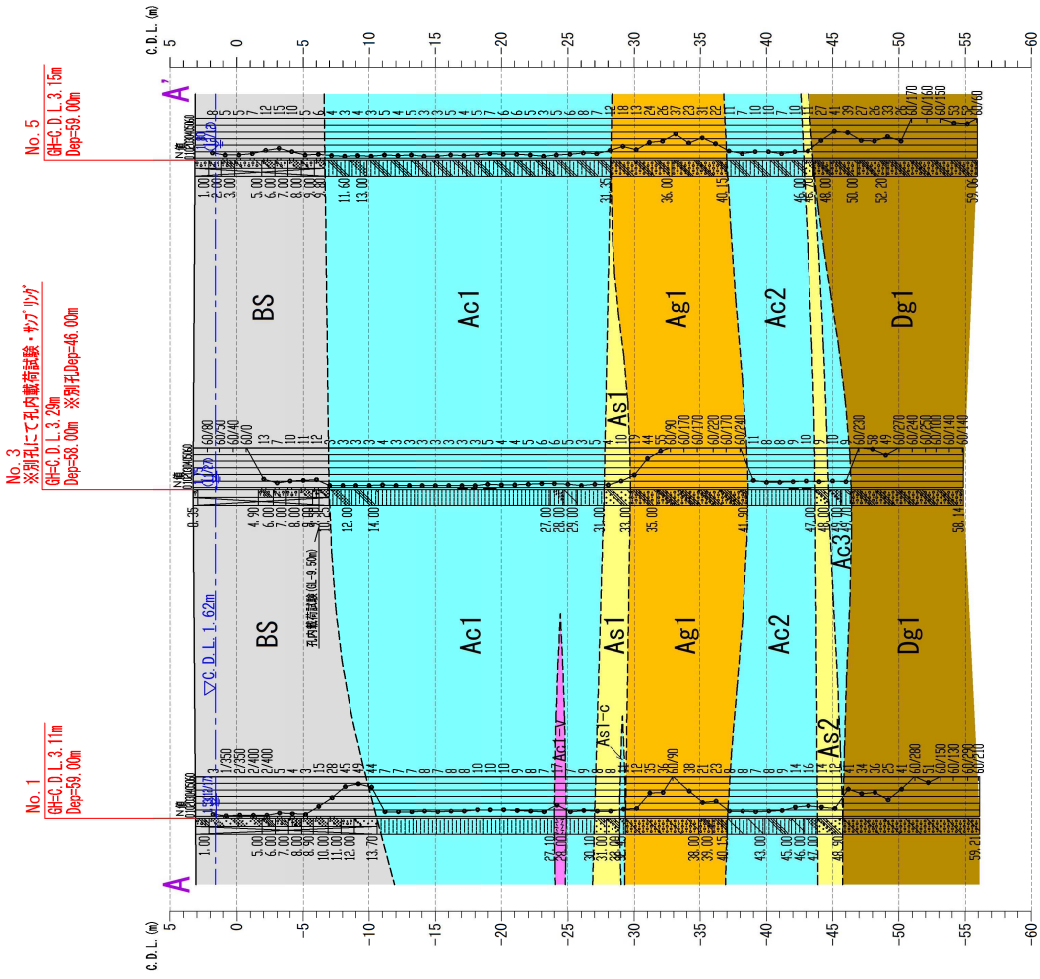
C.D.L.(m)
5
0
-5
-10
-15
-20
-25
-30
-35
-40
-45
-50
-55
-60

A
A'

No.1
GH=C.D.L.3.11m
Dep=59.00m

No.3
※別孔にて孔内載荷試験・サンプリング
GH=C.D.L.3.29m
Dep=58.00m ※別孔Dep=46.00m

No.5
GH=C.D.L.3.15m
Dep=59.00m

▽C.D.L. 1.62m

BS
Ac1
As1
Ag1
Ac2
Dg1
BS
Ac1
As1
Ag1
Ac2
Ac3
Dg1
As1-c
Ac1-v
As2

孔内載荷試験(GL-9.50m)

N値